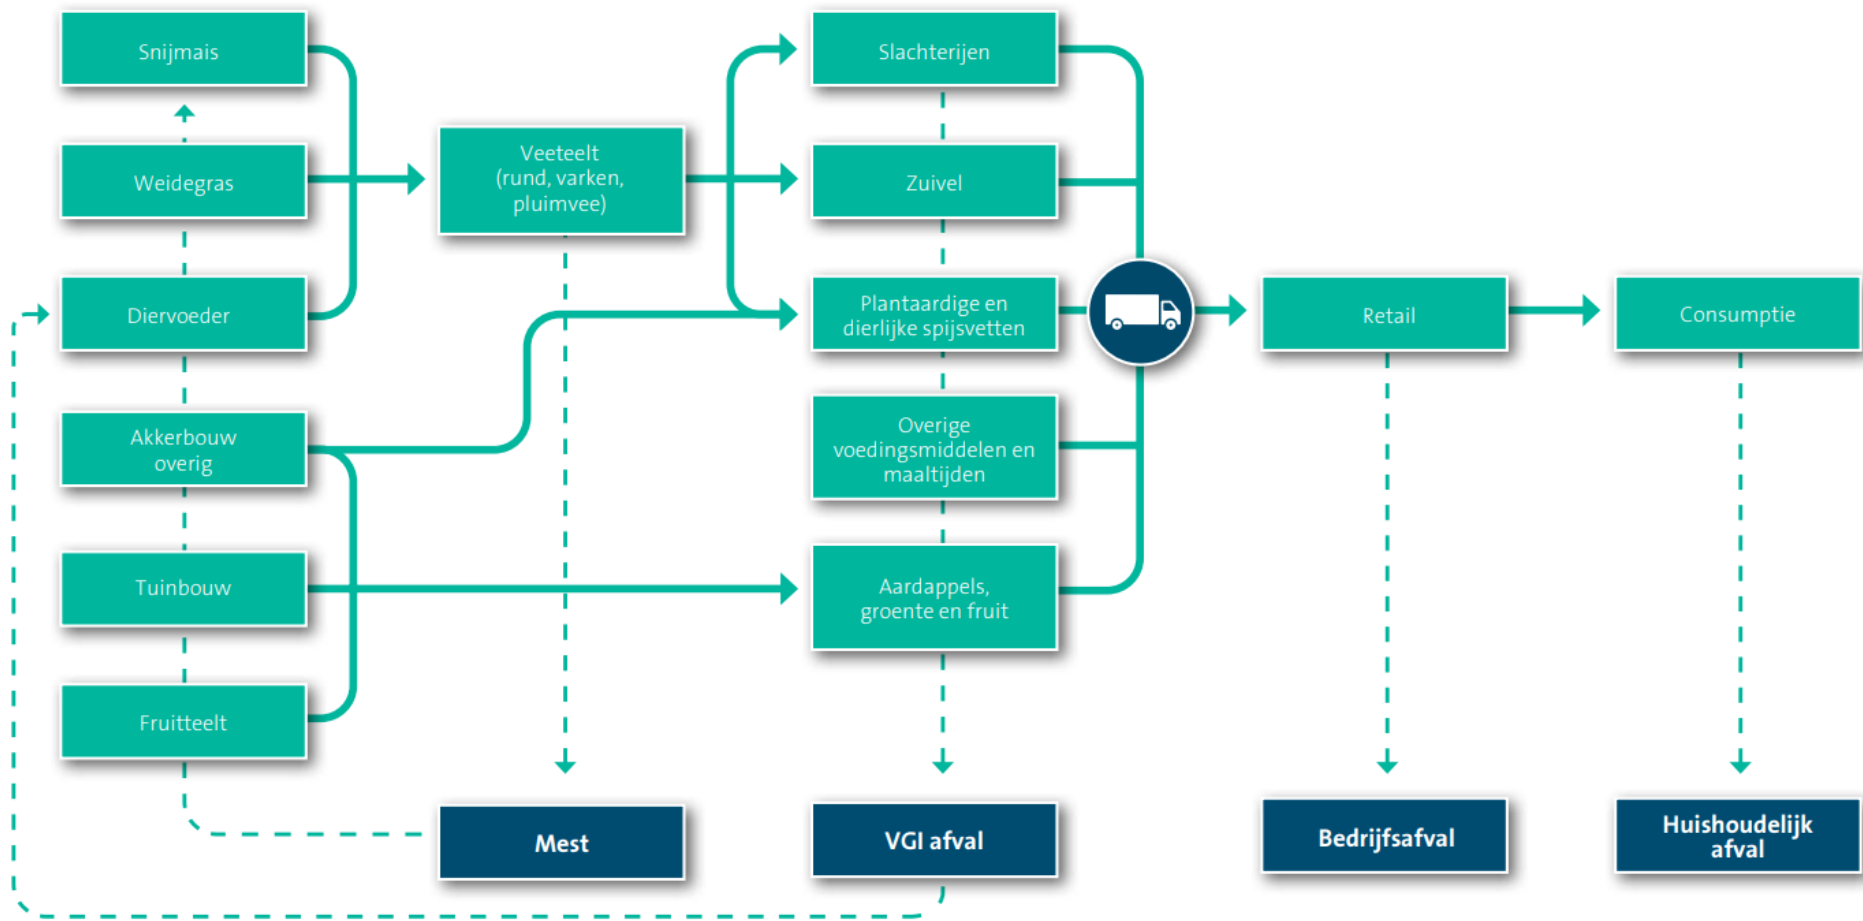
Snijmais

Weidegras

Diervoeder

Akkerbouw overig

Tuinbouw

Fruitteelt

Veeteelt (rund, varken, pluimvee)

Slachterijen

Zuivel

Plantaardige en dierlijke spijsvetten

Overige voedingsmiddelen en maaltijden

Aardappels, groente en fruit

Retail

Consumptie

Mest

VGI afval

Bedrijfsafval

Huishoudelijk afval